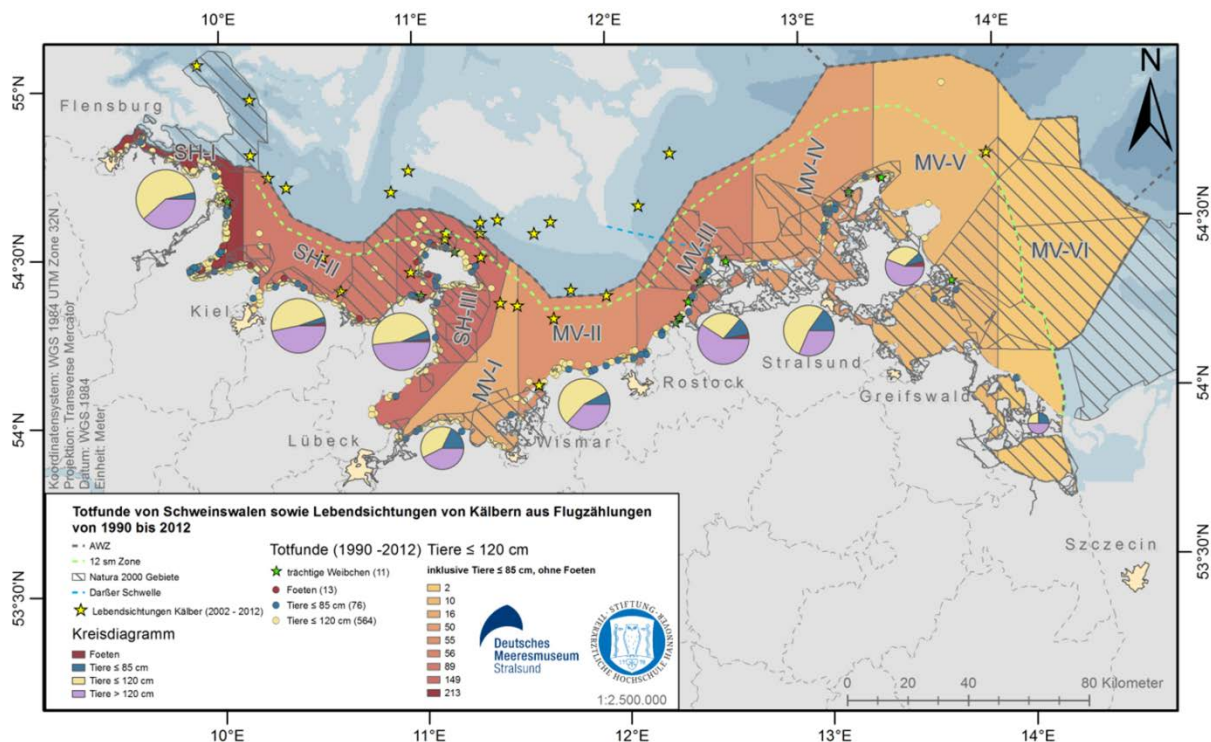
10°E 11°E 12°E 13°E 14°E

55°N
54°30'N
54°N
53°30'N

54°30'N
54°N
53°30'N

N

Flensburg
SH-I
SH-II
SH-III
Kiel
Lübeck
MV-I
MV-II
MV-III
MV-IV
MV-V
MV-VI
Wismar
Rostock
Stralsund
Greifswald
Szczecin

Koordinatensystem: WGS 1984 UTM Zone 32N
Projektion: Transverse Mercator
Datum: WGS 1984
Einheit: Meter

Totfunde von Schweinswalen sowie Lebendsichtungen von Kälbern aus Flugzählungen von 1990 bis 2012

AWZ
12 sm Zone
Natura 2000 Gebiete
Darßer Schwelle
Lebendsichtungen Kälber (2002 - 2012)

Kreisdiagramm
Foeten
Tiere ≤ 85 cm
Tiere ≤ 120 cm
Tiere > 120 cm

Totfunde (1990 -2012) Tiere ≤ 120 cm
trächtige Weibchen (11)
Foeten (13)
Tiere ≤ 85 cm (76)
Tiere ≤ 120 cm (564)

inklusive Tiere ≤ 85 cm, ohne Foeten
2
10
16
50
55
56
89
149
213

Deutsches Meeresmuseum Stralsund

STIFTUNG TIERÄRZTLICHE HOCHSCHULE HANNOVER

1:2.500.000

0 20 40 80 Kilometer